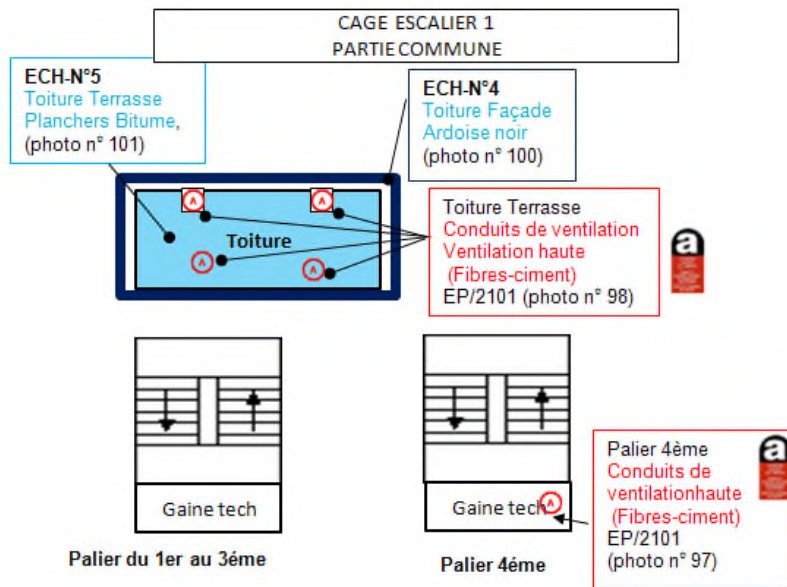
CAGE ESCALIER 1
PARTIE COMMUNE

ECH-N°5
Toiture Terrasse
Planchers Bitume,
(photo n° 101)

ECH-N°4
Toiture Façade
Ardoise noir
(photo n° 100)

A A

Toiture

A A

Toiture Terrasse
Conduits de ventilation
Ventilation haute
(Fibres-ciment)
EP/2101 (photo n° 98)

a

Gaine tech

Palier du 1er au 3éme

Gaine tech A

Palier 4éme

Palier 4ème
Conduits de ventilationhaute
(Fibres-ciment)
EP/2101
(photo n° 97)

a